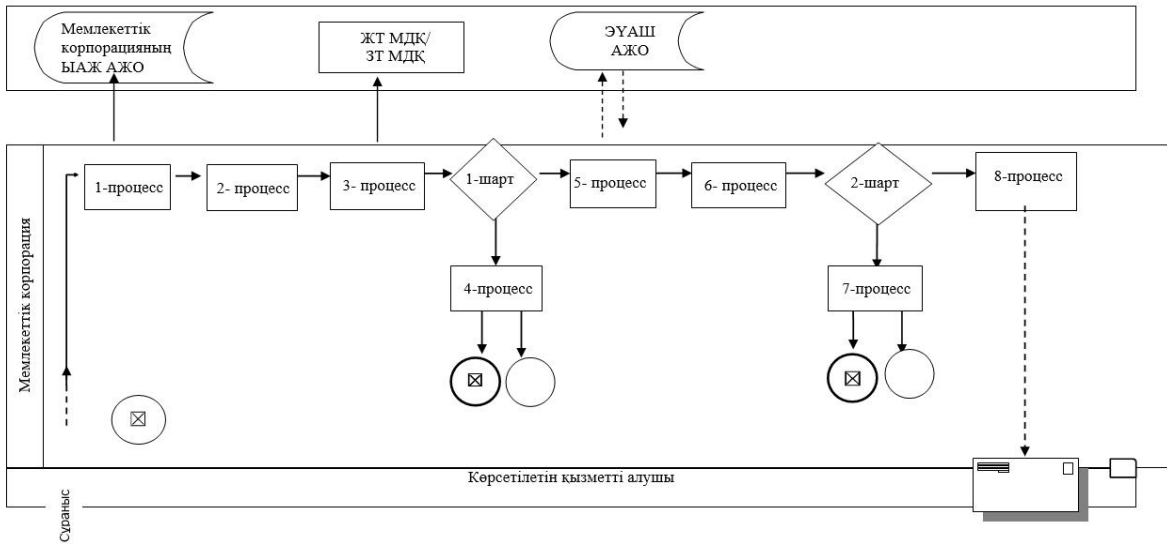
Мемлекеттік корпорацияның ЫАЖ АЖО

ЖТ МДҚ/ ЗТ МДҚ

ЭҮАШ АЖО

Мемлекеттік корпорация

1-процесс

2- процесс

3- процесс

1-шарт

5- процесс

6- процесс

2-шарт

8-процесс

4-процесс

7-процесс

Көрсетілетін қызметті алушы

Сұраныс